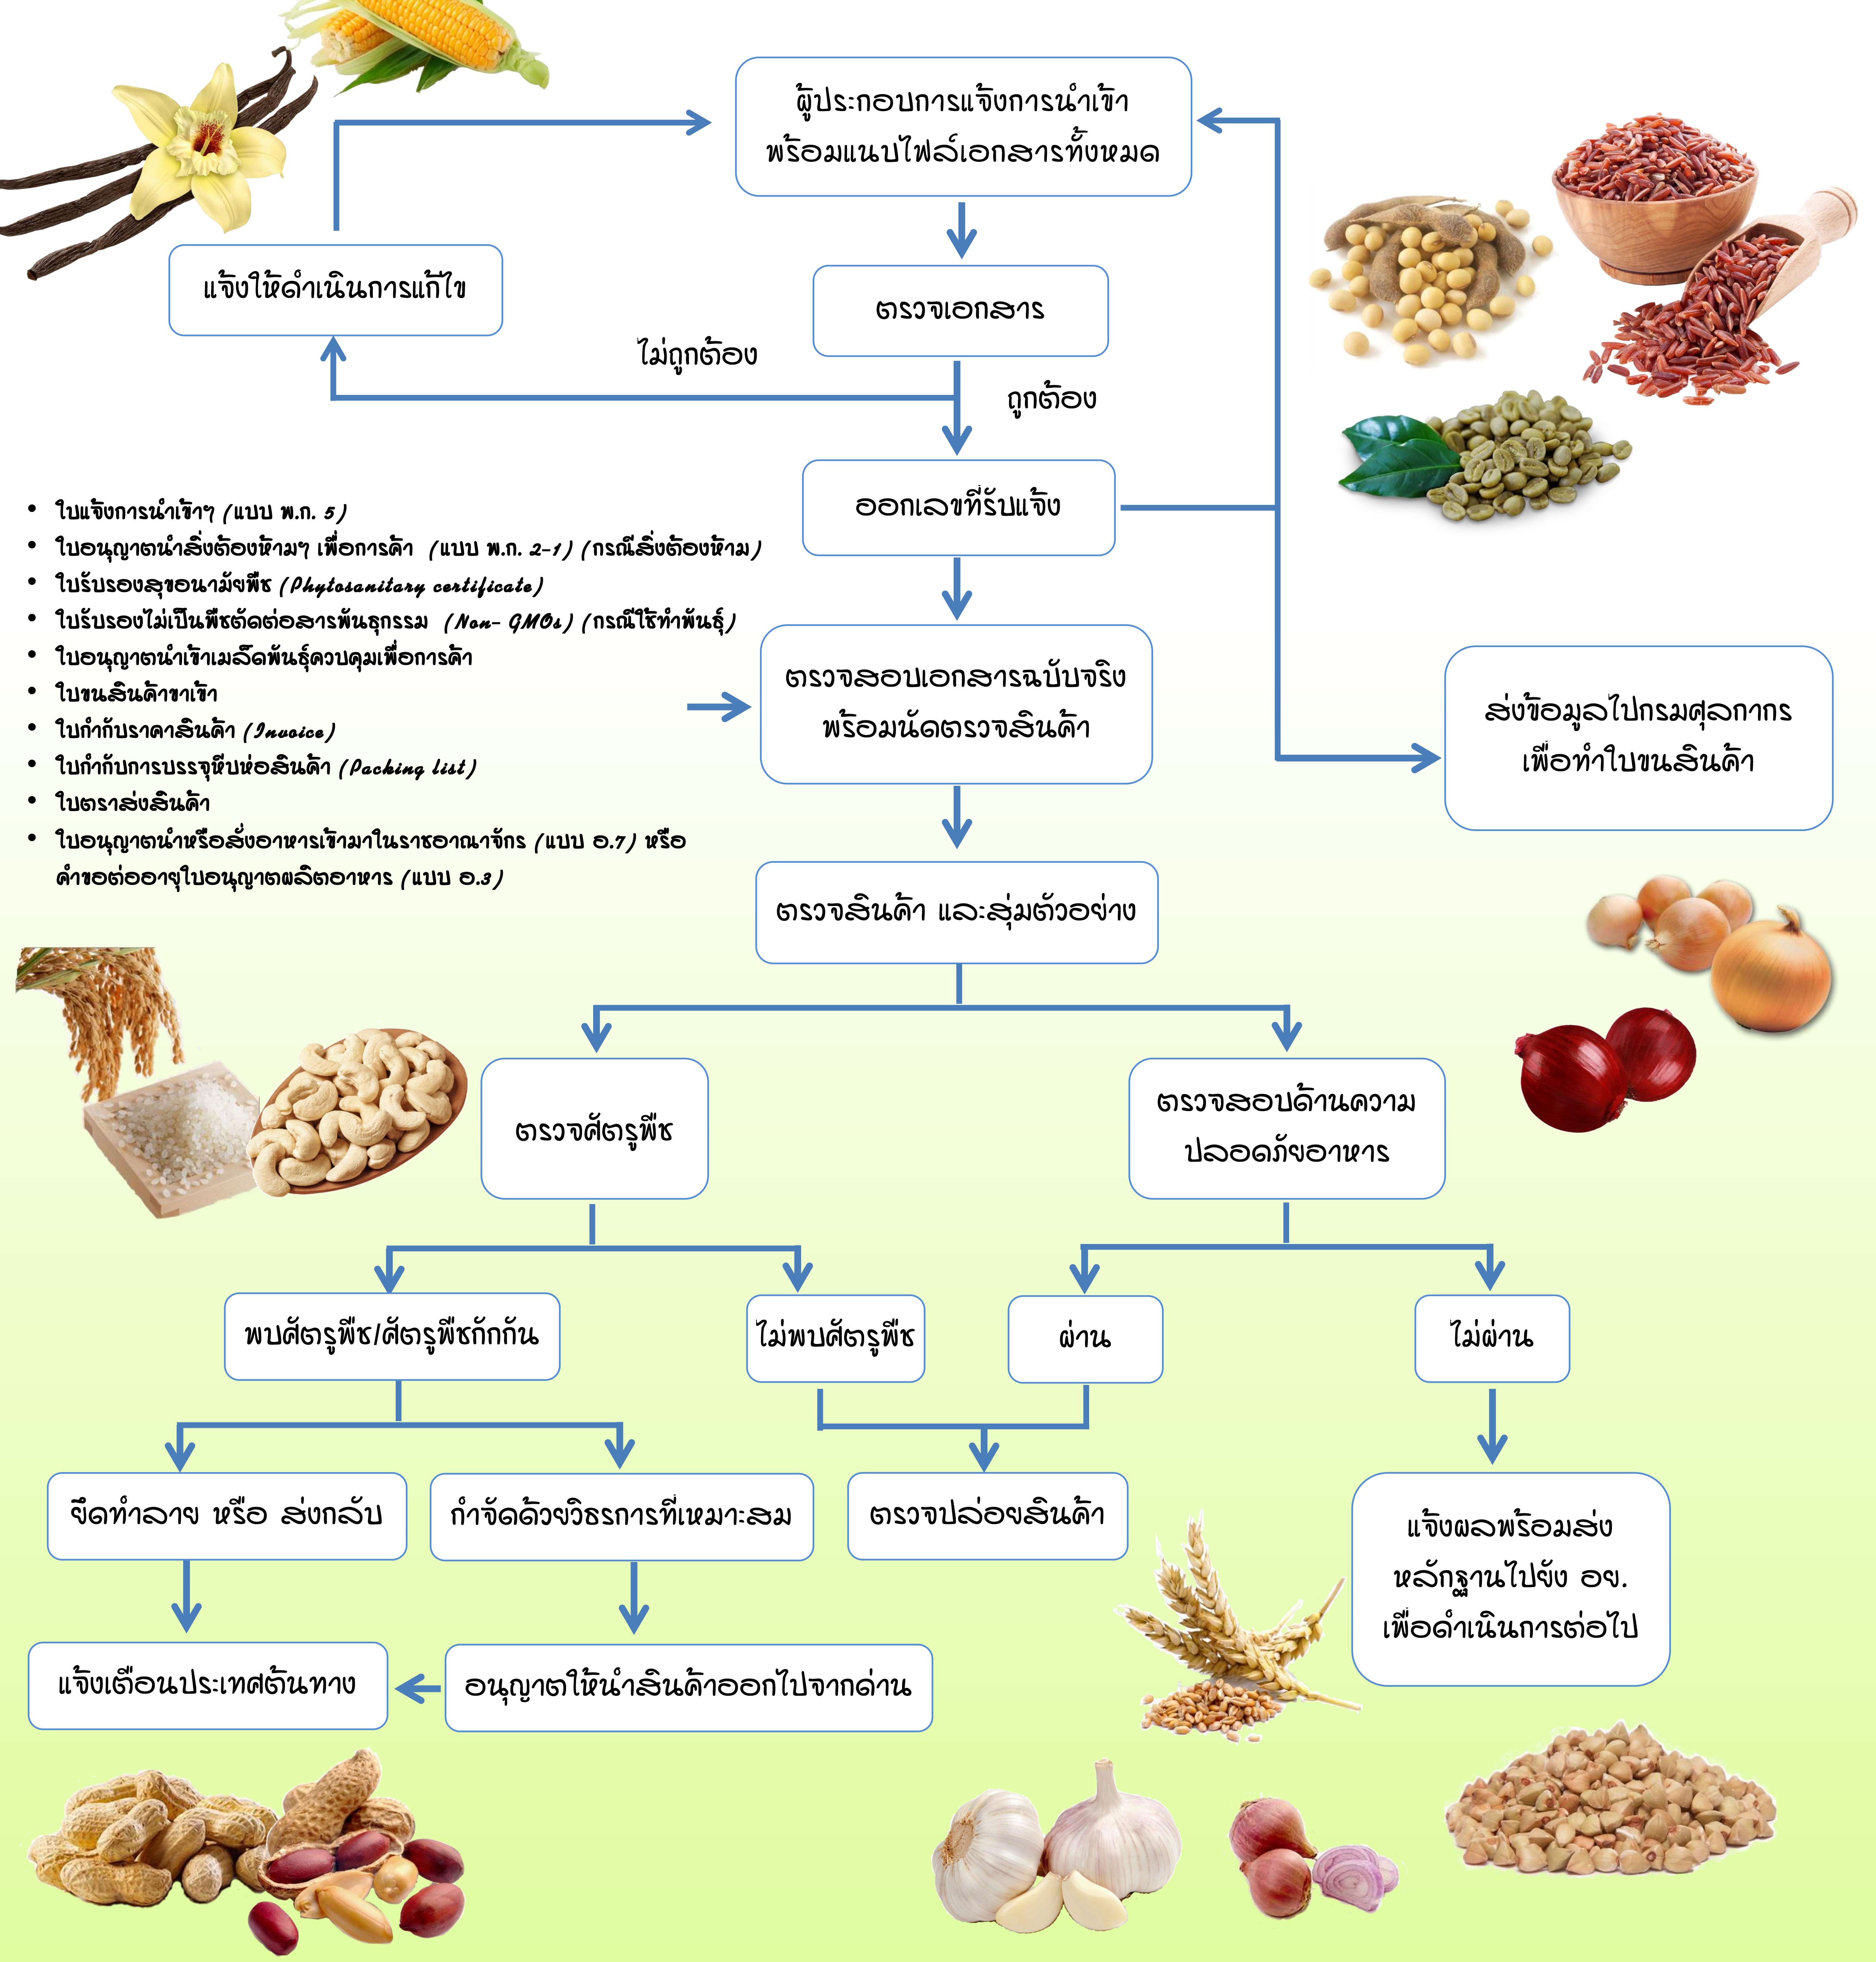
ผู้ประกอบการแจ้งการนำเข้า พร้อมแนบไฟล์เอกสารทั้งหมด

แจ้งให้ดำเนินการแก้ไข

ตรวจเอกสาร

ไม่ถูกต้อง

ถูกต้อง

ออกเลขที่รับแจ้ง

ส่งข้อมูลไปกรมศุลกากร เพื่อทำใบขนสินค้า

- ใบแจ้งการนำเข้าฯ (แบบ พ.ก. 5)
- ใบอนุญาตนำสิ่งต้องห้ามฯ เพื่อการค้า (แบบ พ.ก. 2-1) (กรณีสิ่งต้องห้าม)
- ใบรับรองสุขอนามัยพืช (Phytosanitary certificate)
- ใบรับรองไม่เป็นพืชตัดต่อสารพันธุกรรม (Non- GMOs) (กรณีใช้ทำพันธุ์)
- ใบอนุญาตนำเข้าเมล็ดพันธุ์ควบคุมเพื่อการค้า
- ใบขนสินค้าขาเข้า
- ใบกำกับราคาสินค้า (Invoice)
- ใบกำกับการบรรจุหีบห่อสินค้า (Packing list)
- ใบตราส่งสินค้า
- ใบอนุญาตนำหรือสั่งอาหารเข้ามาในราชอาณาจักร (แบบ อ.7) หรือ คำขอต่ออายุใบอนุญาตผลิตอาหาร (แบบ อ.3)

ตรวจสอบเอกสารฉบับจริง พร้อมนัดตรวจสินค้า

ตรวจสินค้า และสุ่มตัวอย่าง

ตรวจศัตรูพืช

ตรวจสอบด้านความปลอดภัยอาหาร

พบศัตรูพืช/ศัตรูพืชกักกัน

ไม่พบศัตรูพืช

ผ่าน

ไม่ผ่าน

ยึดทำลาย หรือ ส่งกลับ

กำจัดด้วยวิธีการที่เหมาะสม

ตรวจปล่อยสินค้า

แจ้งผลพร้อมส่งหลักฐานไปยัง อย. เพื่อดำเนินการต่อไป

แจ้งเตือนประเทศต้นทาง

อนุญาตให้นำสินค้าออกไปจากด่าน